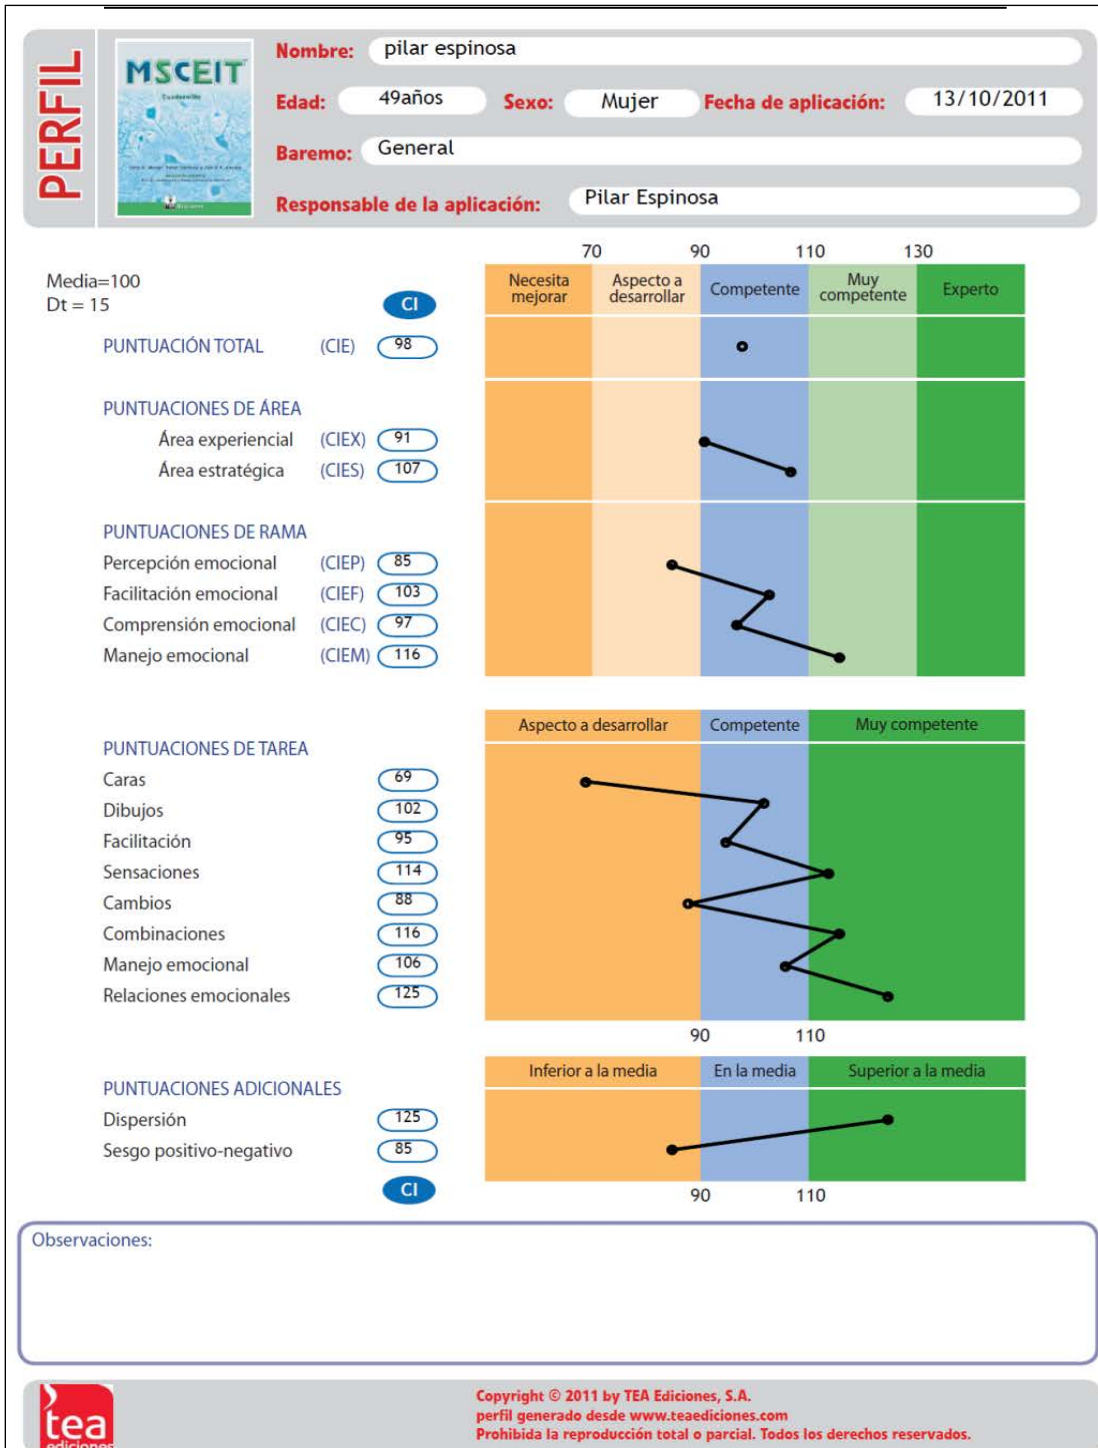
PERFIL

MSCEIT

Nombre: pilar espinosa
Edad: 49años Sexo: Mujer Fecha de aplicación: 13/10/2011
Baremo: General
Responsable de la aplicación: Pilar Espinosa

Media=100
Dt = 15

CI

70 90 110 130

| Necesita mejorar | Aspecto a desarrollar | Competente | Muy competente | Experto |
|---|---|---|---|---|

PUNTUACIÓN TOTAL (CIE) 98

PUNTUACIONES DE ÁREA
Área experiencial (CIEX) 91
Área estratégica (CIES) 107

PUNTUACIONES DE RAMA
Percepción emocional (CIEP) 85
Facilitación emocional (CIEF) 103
Comprensión emocional (CIEC) 97
Manejo emocional (CIEM) 116

| Aspecto a desarrollar | Competente | Muy competente |
|---|---|---|

PUNTUACIONES DE TAREA
Caras 69
Dibujos 102
Facilitación 95
Sensaciones 114
Cambios 88
Combinaciones 116
Manejo emocional 106
Relaciones emocionales 125

90 110

| Inferior a la media | En la media | Superior a la media |
|---|---|---|

PUNTUACIONES ADICIONALES
Dispersión 125
Sesgo positivo-negativo 85

CI

90 110

Observaciones:

tea ediciones

Copyright © 2011 by TEA Ediciones, S.A.
perfil generado desde www.teaediciones.com
Prohibida la reproducción total o parcial. Todos los derechos reservados.